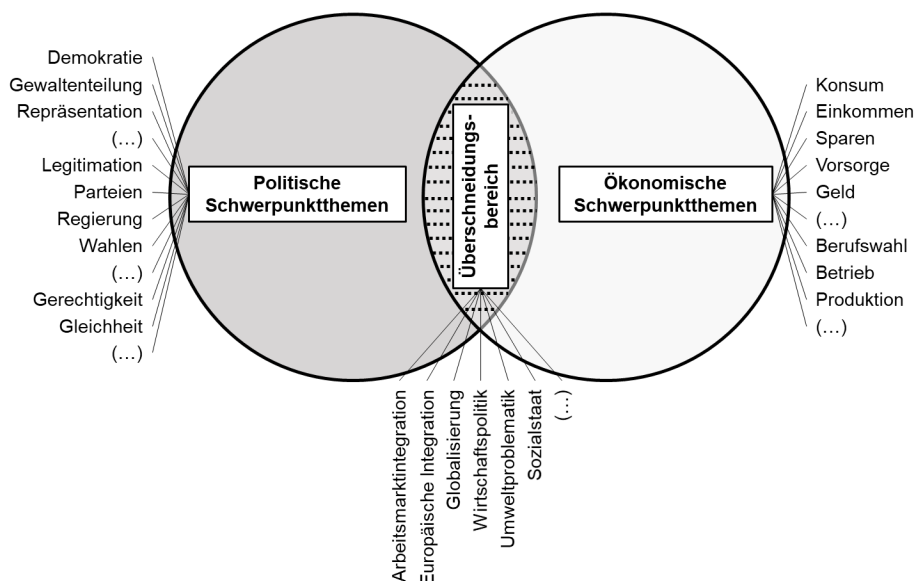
Demokratie
Gewaltenteilung
Repräsentation
(…)
Legitimation
Parteien
Regierung
Wahlen
(…)
Gerechtigkeit
Gleichheit
(…)

Politische Schwerpunktthemen

Überschneidungsbereich

Ökonomische Schwerpunktthemen

Konsum
Einkommen
Sparen
Vorsorge
Geld
(…)
Berufswahl
Betrieb
Produktion
(…)

Arbeitsmarktintegration
Europäische Integration
Globalisierung
Wirtschaftspolitik
Umweltproblematik
Sozialstaat
(…)